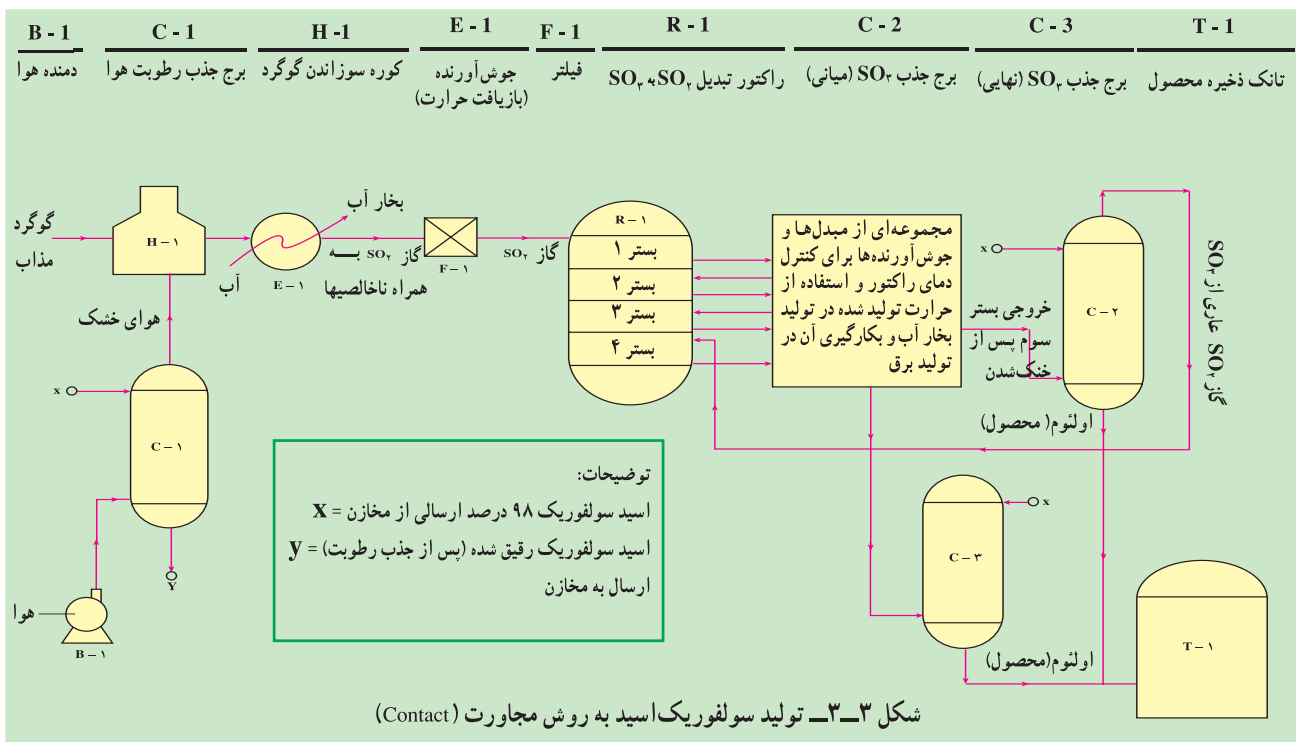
B - 1
دمنده هوا

C - 1
برج جذب رطوبت هوا

H - 1
کوره سوزاندن گوگرد

E - 1
جوش‌آورنده (بازیافت حرارت)

F - 1
فیلتر

R - 1
راکتور تبدیل $SO_2$ به $SO_3$

C - 2
برج جذب $SO_3$ (میانی)

C - 3
برج جذب $SO_3$ (نهایی)

T - 1
تانک ذخیره محصول

گوگرد مذاب

H - ۱

بخار آب

آب

E - ۱

گاز $SO_2$ به همراه ناخالصیها

F - ۱

گاز $SO_2$

R - ۱
بستر ۱
بستر ۲
بستر ۳
بستر ۴

مجموعه‌ای از مبدل‌ها و جوش‌آورنده‌ها برای کنترل دمای راکتور و استفاده از حرارت تولید شده در تولید بخار آب و بکارگیری آن در تولید برق

x

C - ۲

خروجی بستر سوم پس از خنک‌شدن

گاز $SO_2$ عاری از $SO_3$

اولئوم (محصول)

هوای خشک

x

C - ۱

Y

هوا

B - ۱

توضیحات:
اسید سولفوریک ۹۸ درصد ارسالی از مخازن = x
اسید سولفوریک رقیق شده (پس از جذب رطوبت) = y
ارسال به مخازن

x

C - ۳

اولئوم(محصول)

T - ۱

شکل ۳ــ۳ــ تولید سولفوریک اسید به روش مجاورت (Contact)